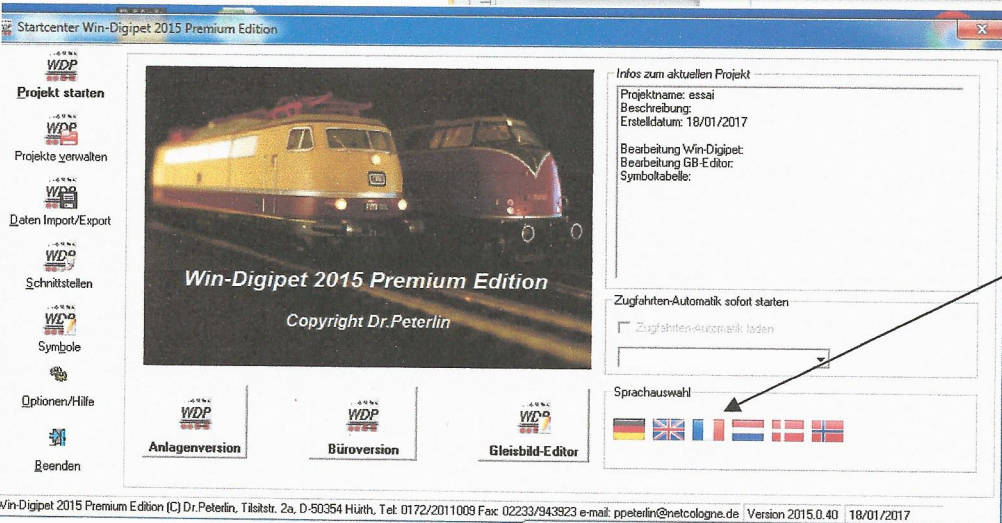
Startcenter Win-Digipet 2015 Premium Edition

WDP
Projekt starten

WDP
Projekte verwalten

WDP
Daten Import/Export

WDP
Schnittstellen

WDP
Symbole

Optionen/Hilfe

Beenden

Win-Digipet 2015 Premium Edition

Copyright Dr.Peterlin

Infos zum aktuellen Projekt
Projektname: essai
Beschreibung:
Erstelldatum: 18/01/2017

Bearbeitung Win-Digipet:
Bearbeitung GB-Editor:
Symboltabelle:

Zugfahrten-Automatik sofort starten
Zugfahrten-Automatik laden

Sprachauswahl

WDP
Anlagenversion

WDP
Büroversion

WDP
Gleisbild-Editor

Win-Digipet 2015 Premium Edition (C) Dr.Peterlin, Tilsitstr. 2a, D-50354 Hürth, Tel: 0172/2011009 Fax: 02233/943923 e-mail: ppeterlin@netcologne.de | Version 2015.0.40 | 18/01/2017